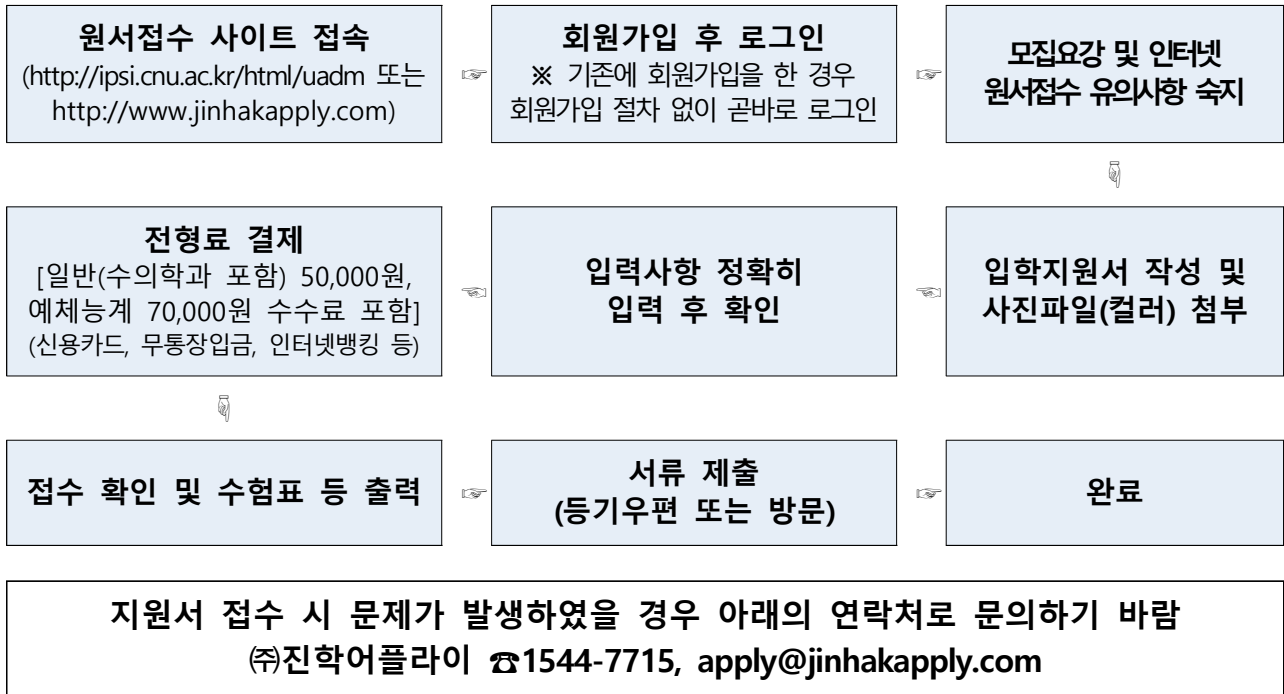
원서접수 사이트 접속
(http://ipsi.cnu.ac.kr/html/uadm 또는 http://www.jinhakapply.com)

☞

회원가입 후 로그인
※ 기존에 회원가입을 한 경우 회원가입 절차 없이 곧바로 로그인

☞

모집요강 및 인터넷 원서접수 유의사항 숙지

입학지원서 작성 및 사진파일(컬러) 첨부

☜

입력사항 정확히 입력 후 확인

☜

전형료 결제
[일반(수의학과 포함) 50,000원, 예체능계 70,000원 수수료 포함]
(신용카드, 무통장입금, 인터넷뱅킹 등)

접수 확인 및 수험표 등 출력

☞

서류 제출
(등기우편 또는 방문)

☞

완료

지원서 접수 시 문제가 발생하였을 경우 아래의 연락처로 문의하기 바람
㈜진학어플라이 ☎1544-7715, apply@jinhakapply.com